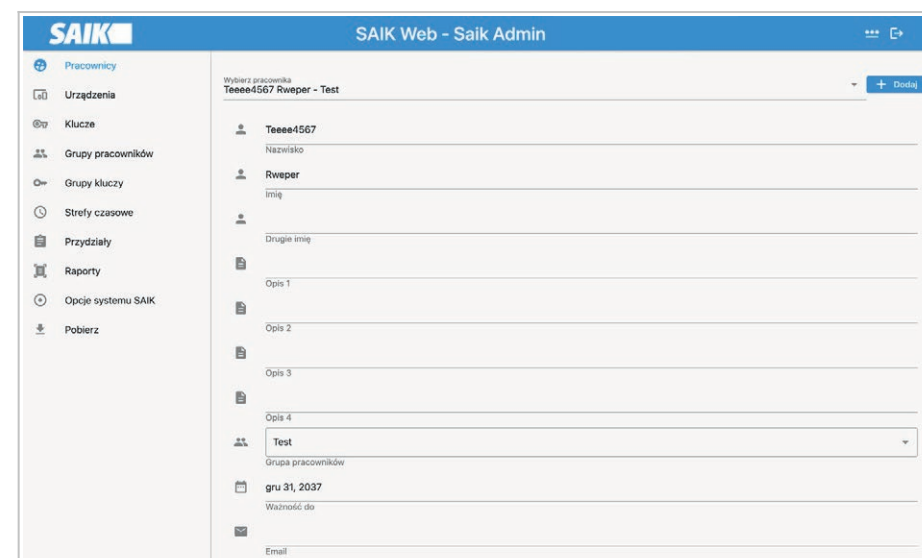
SAIK

SAIK Web - Saik Admin

Pracownicy
Urządzenia
Klucze
Grupy pracowników
Grupy kluczy
Strefy czasowe
Przydziały
Raporty
Opcje systemu SAIK
Pobierz

Wybierz pracownika
Teeee4567 Rweper - Test

+ Dodaj

Teeee4567
Nazwisko

Rweper
Imię

Drugie imię

Opis 1

Opis 2

Opis 3

Opis 4

Test
Grupa pracowników

gru 31, 2037
Ważność do

Email